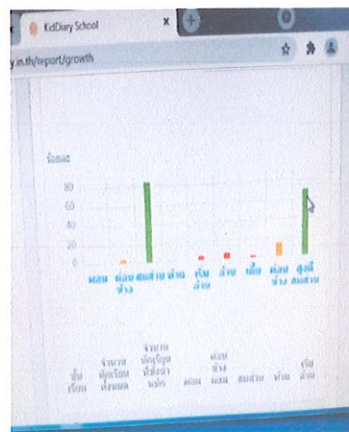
KidDiary School
y.in.th/report/growth

ร้อยละ
80
60
40
20
0

ผอม
ค่อนข้างผอม
สมส่วน
ท้วม
เริ่มอ้วน
อ้วน
เตี้ย
ค่อนข้างเตี้ย
สูงดีสมส่วน

ชั้นเรียน
จำนวนนักเรียนทั้งหมด
จำนวนนักเรียนที่ชั่งน้ำหนัก
ผอม
ค่อนข้างผอม
สมส่วน
ท้วม
เริ่มอ้วน